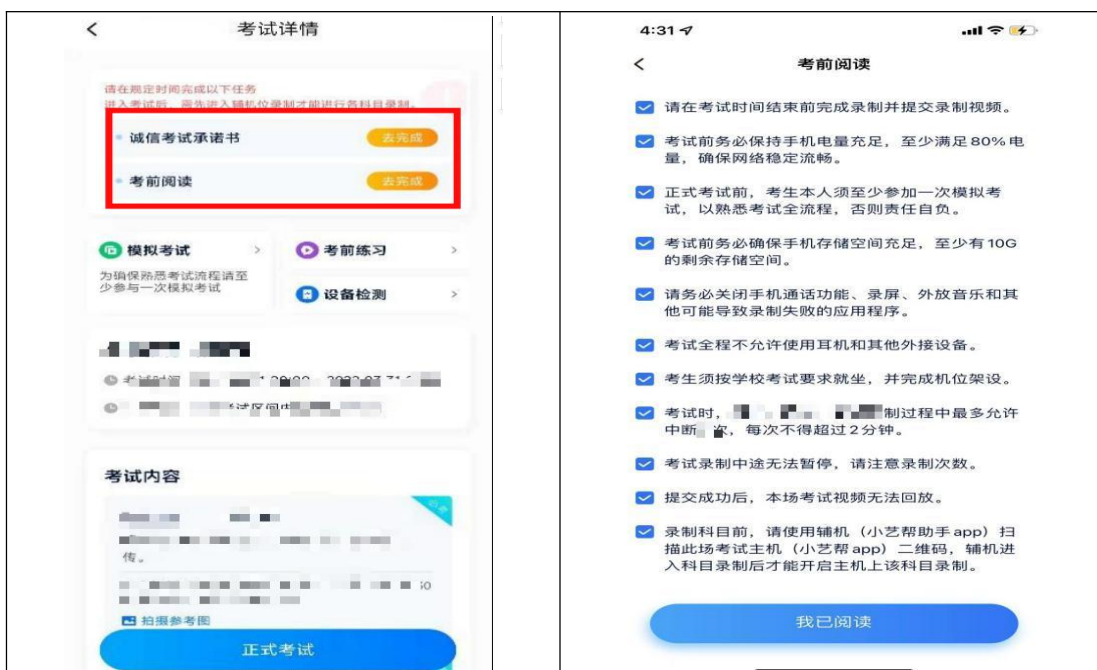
<
考试详情

请在规定时间完成以下任务
进入考试后，需先进入辅机位录制才能进行各科目录制。

诚信考试承诺书 去完成

考前阅读 去完成

模拟考试 >
为确保熟悉考试流程请至少参与一次模拟考试

考前练习 >

设备检测 >

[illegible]

考试时间 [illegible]

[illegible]

考试内容

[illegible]
传。
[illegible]

拍摄参考图

正式考试

4:31

<
考前阅读

请在考试时间结束前完成录制并提交录制视频。

考试前务必保持手机电量充足，至少满足80%电量，确保网络稳定流畅。

正式考试前，考生本人须至少参加一次模拟考试，以熟悉考试全流程，否则责任自负。

考试前务必确保手机存储空间充足，至少有10G的剩余存储空间。

请务必关闭手机通话功能、录屏、外放音乐和其他可能导致录制失败的应用程序。

考试全程不允许使用耳机和其他外接设备。

考生须按学校考试要求就坐，并完成机位架设。

考试时，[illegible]制过程中最多允许中断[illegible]次，每次不得超过2分钟。

考试录制中途无法暂停，请注意录制次数。

提交成功后，本场考试视频无法回放。

录制科目前，请使用辅机（小艺帮助手app）扫描此场考试主机（小艺帮app）二维码，辅机进入科目录制后才能开启主机上该科目录制。

我已阅读